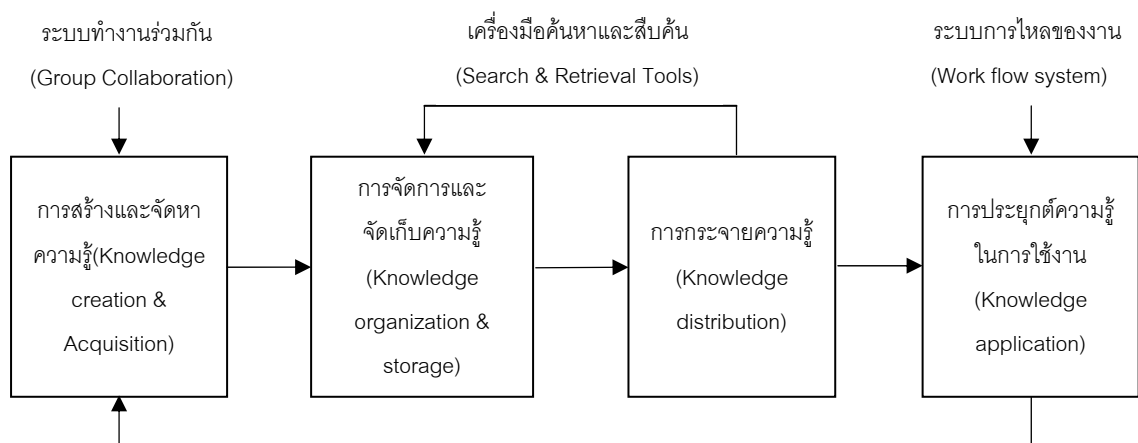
ระบบทำงานร่วมกัน
(Group Collaboration)

เครื่องมือค้นหาและสืบค้น
(Search & Retrieval Tools)

ระบบการไหลของงาน
(Work flow system)

การสร้างและจัดหาความรู้(Knowledge creation & Acquisition)

การจัดการและจัดเก็บความรู้
(Knowledge organization & storage)

การกระจายความรู้
(Knowledge distribution)

การประยุกต์ความรู้ในการใช้งาน
(Knowledge application)